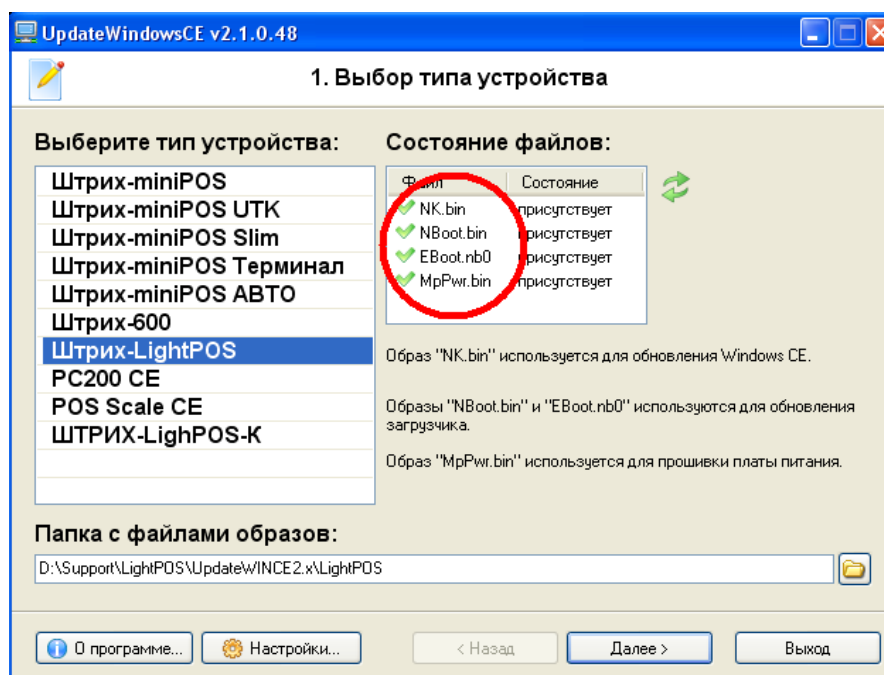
UpdateWindowsCE v2.1.0.48

1. Выбор типа устройства

Выберите тип устройства:

Штрих-miniPOS
Штрих-miniPOS UTK
Штрих-miniPOS Slim
Штрих-miniPOS Терминал
Штрих-miniPOS АВТО
Штрих-600
Штрих-LightPOS
PC200 CE
POS Scale CE
ШТРИХ-LighPOS-K

Состояние файлов:

| Файл | Состояние |
|---|---|
| NK.bin | присутствует |
| NBoot.bin | присутствует |
| EBoot.nb0 | присутствует |
| MpPwr.bin | присутствует |

Образ "NK.bin" используется для обновления Windows CE.

Образы "NBoot.bin" и "EBoot.nb0" используются для обновления загрузчика.

Образ "MpPwr.bin" используется для прошивки платы питания.

Папка с файлами образов:

D:\Support\LightPOS\UpdateWINCE2.x\LightPOS

О программе... Настройки... < Назад Далее > Выход